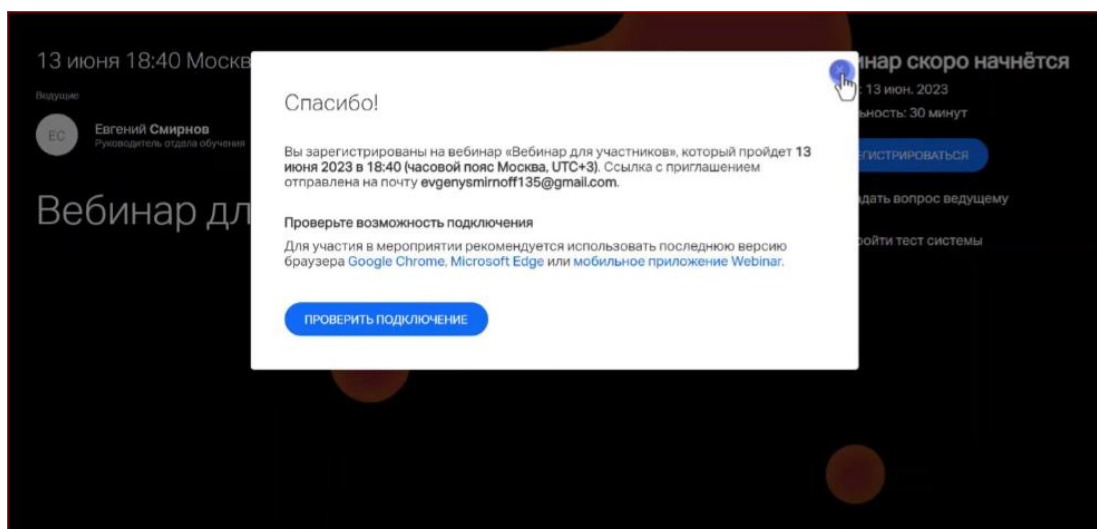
13 июня 18:40 Москв

Ведущие

ЕС Евгений Смирнов
Руководитель отдела обучения

Вебинар дл

инар скоро начнётся
: 13 июн. 2023
ьность: 30 минут

ЕГИСТРИРОВАТЬСЯ

дать вопрос ведущему

ойти тест системы

Спасибо!

Вы зарегистрированы на вебинар «Вебинар для участников», который пройдет 13 июня 2023 в 18:40 (часовой пояс Москва, UTC+3). Ссылка с приглашением отправлена на почту evgenysmirnoff135@gmail.com.

Проверьте возможность подключения

Для участия в мероприятии рекомендуется использовать последнюю версию браузера Google Chrome, Microsoft Edge или мобильное приложение Webinar.

ПРОВЕРИТЬ ПОДКЛЮЧЕНИЕ